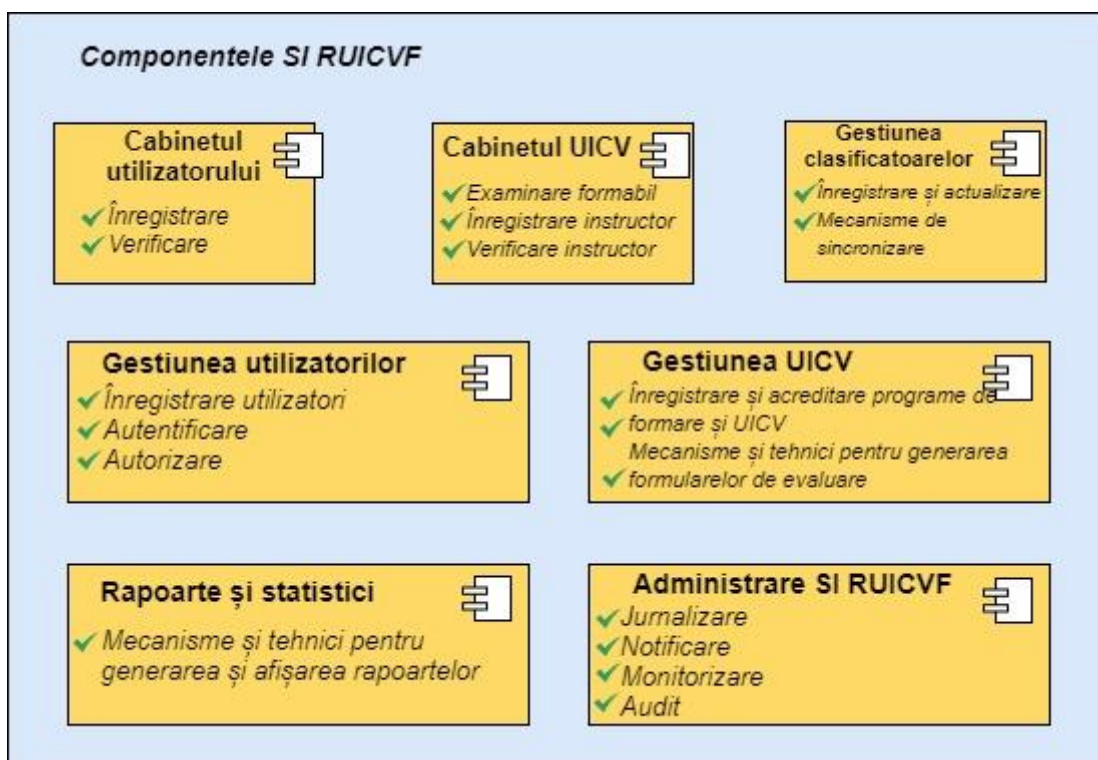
Componentele SI RUICVF

Cabinetul utilizatorului
Înregistrare
Verificare

Cabinetul UICV
Examinare formabil
Înregistrare instructor
Verificare instructor

Gestiunea clasificatoarelor
Înregistrare și actualizare
Mecanisme de sincronizare

Gestiunea utilizatorilor
Înregistrare utilizatori
Autentificare
Autorizare

Gestiunea UICV
Înregistrare și acreditare programe de formare și UICV
Mecanisme și tehnici pentru generarea formularelor de evaluare

Rapoarte și statistici
Mecanisme și tehnici pentru generarea și afișarea rapoartelor

Administrare SI RUICVF
Jurnalizare
Notificare
Monitorizare
Audit